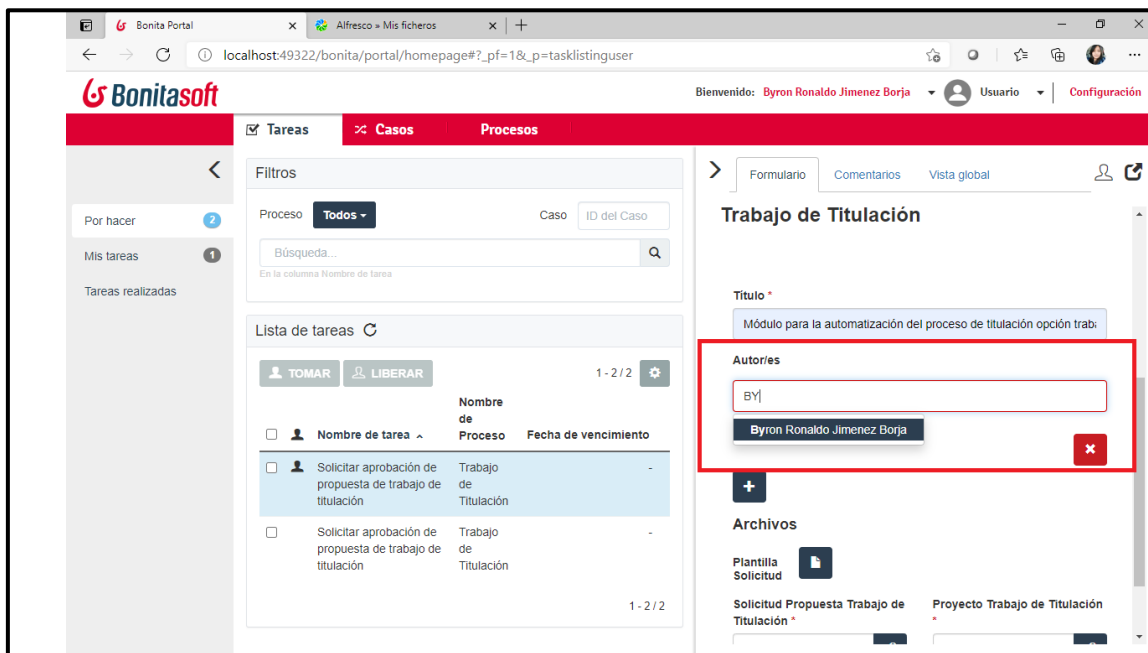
Bonita Portal × Alfresco » Mis ficheros × +

localhost:49322/bonita/portal/homepage#?_pf=1&_p=tasklistinguser

Bonitasoft

Bienvenido: Byron Ronaldo Jimenez Borja Usuario Configuración

Tareas Casos Procesos

Por hacer 2
Mis tareas 1
Tareas realizadas

Filtros

Proceso Todos Caso ID del Caso

Búsqueda...
En la columna Nombre de tarea

Lista de tareas

TOMAR LIBERAR 1 - 2 / 2

| | | Nombre de tarea | Nombre de Proceso | Fecha de vencimiento |
|---|---|---|---|---|
| | | Solicitar aprobación de propuesta de trabajo de titulación | Trabajo de Titulación | - |
| | | Solicitar aprobación de propuesta de trabajo de titulación | Trabajo de Titulación | - |

1 - 2 / 2

Formulario Comentarios Vista global

Trabajo de Titulación

Titulo *
Módulo para la automatización del proceso de titulación opción trab

Autor/es
BY
Byron Ronaldo Jimenez Borja

Archivos

Plantilla Solicitud

Solicitud Propuesta Trabajo de Titulación *

Proyecto Trabajo de Titulación *